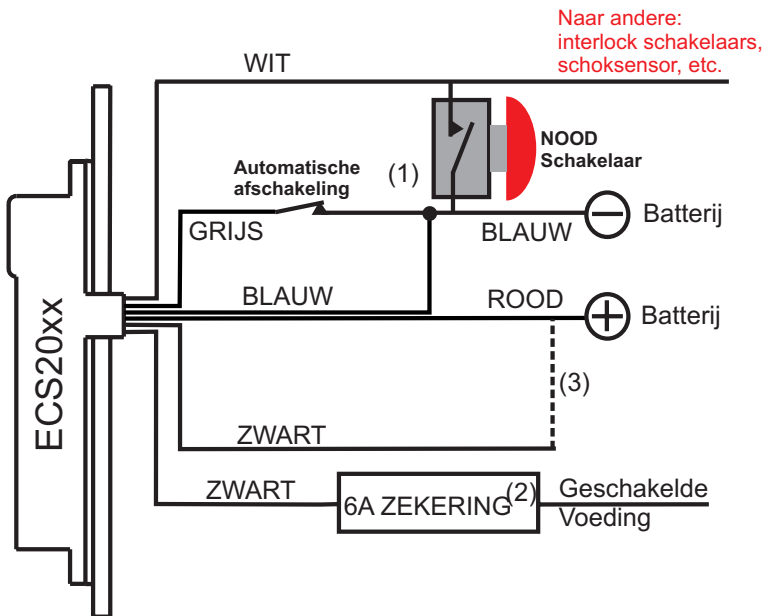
Naar andere:
interlock schakelaars,
schoksensor, etc.

WIT

NOOD
Schakelaar

Automatische
afschakeling

(1)

GRIJS

BLAUW

Batterij

BLAUW

ROOD

Batterij

ECS20xx

(3)

ZWART

ZWART

6A ZEKERING

(2)

Geschakelde
Voeding